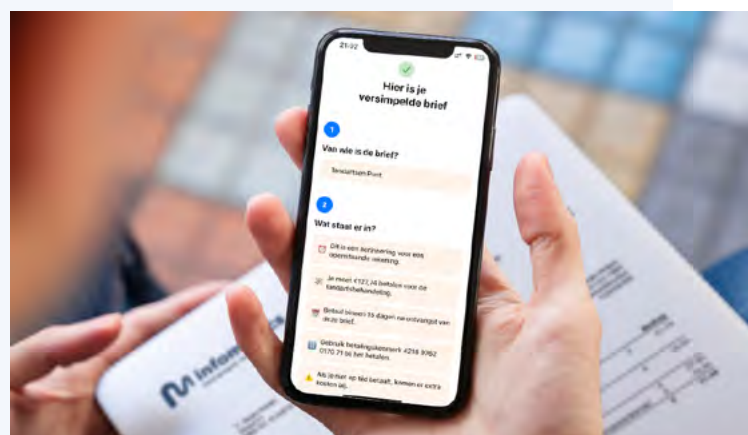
21:02

Hier is je versimpelde brief

1

Van wie is de brief?

Tandartsen Punt

2

Wat staat er in?

Dit is een herinnering voor een openstaande rekening.

Je moet €127,74 betalen voor de tandartsbehandeling.

Betaal binnen 14 dagen na ontvangst van deze brief.

Gebruik betalingskenmerk 4218 9762 0170 71 bij het betalen.

Als je niet op tijd betaalt, komen er extra kosten bij.

infom